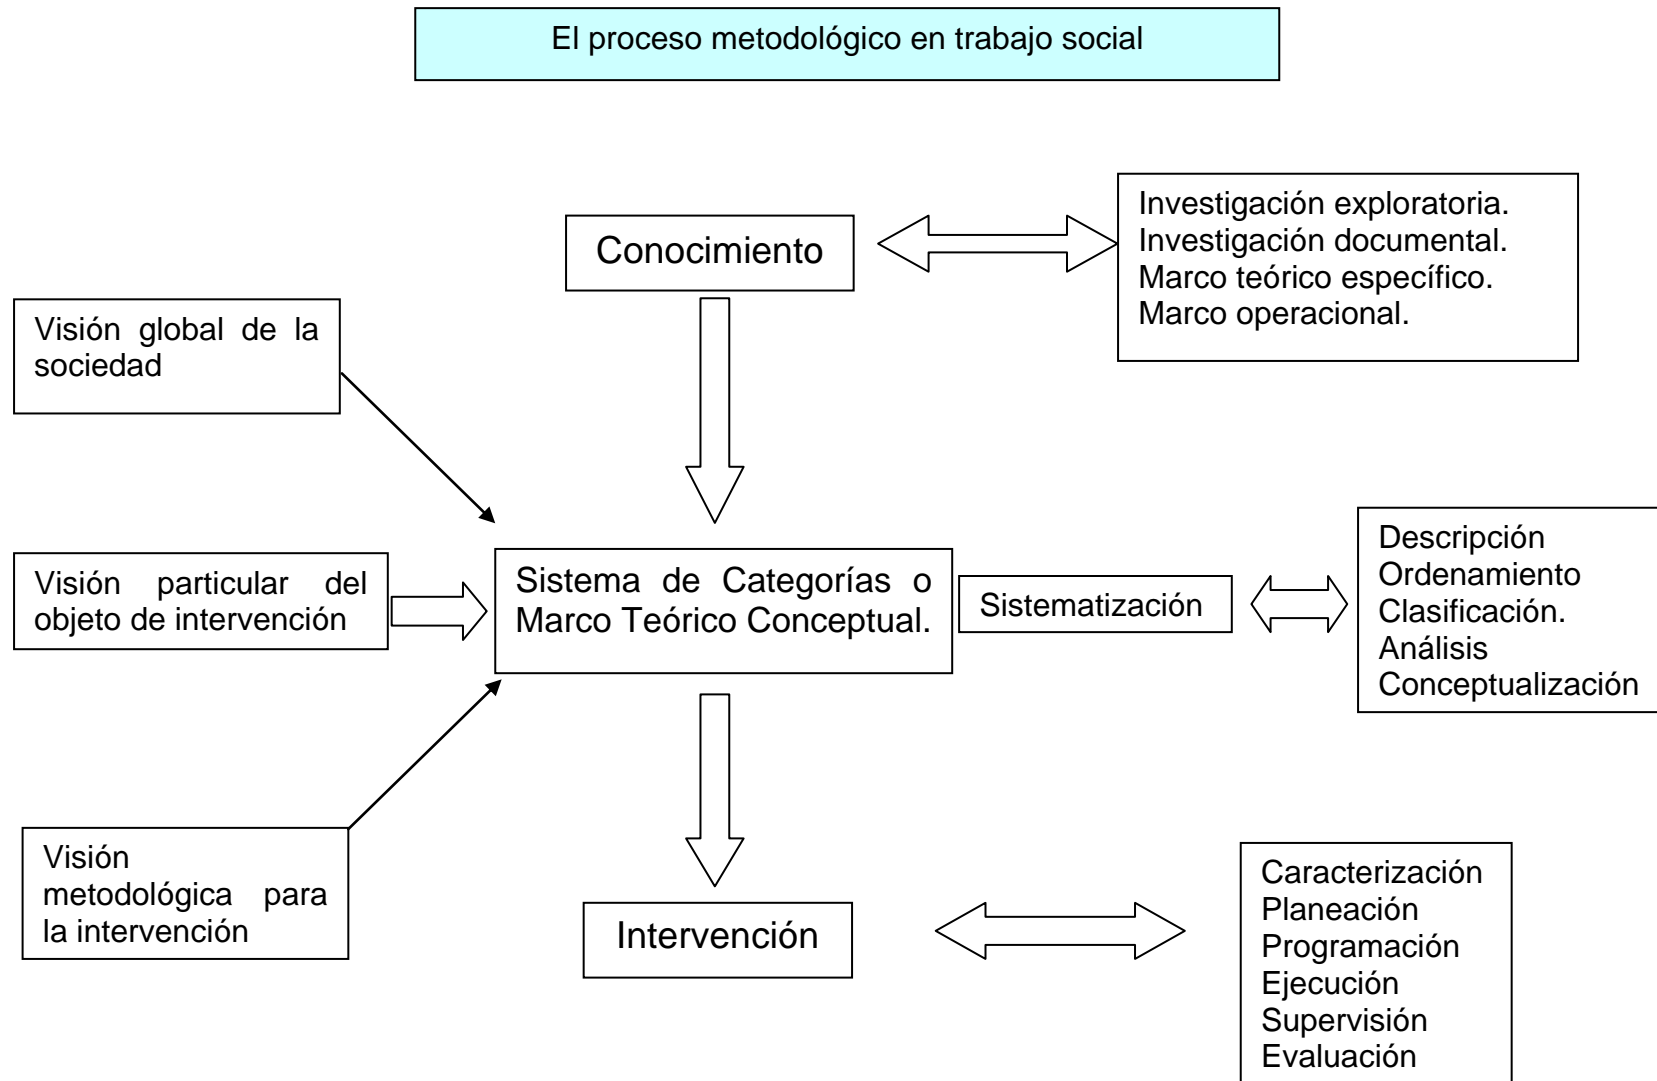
El proceso metodológico en trabajo social

Conocimiento

Investigación exploratoria.
Investigación documental.
Marco teórico específico.
Marco operacional.

Visión global de la sociedad

Visión particular del objeto de intervención

Sistema de Categorías o Marco Teórico Conceptual.

Sistematización

Descripción
Ordenamiento
Clasificación.
Análisis
Conceptualización

Visión metodológica para la intervención

Intervención

Caracterización
Planeación
Programación
Ejecución
Supervisión
Evaluación